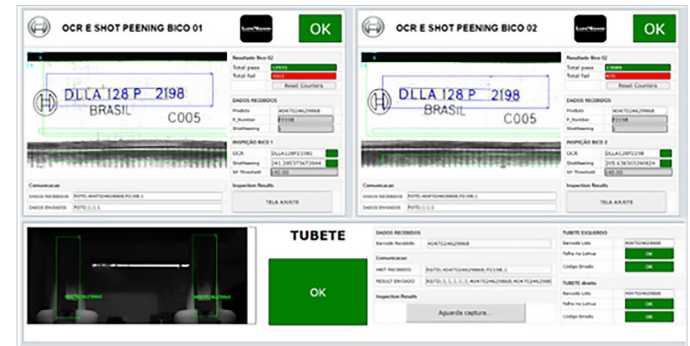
OCR E SHOT PEENING BICO 01

OK

DLLA 128 P 2198
BRASIL
C005

Resultado Bico 02
Total pass
Total fail
Reset Counters

DADOS RECEBIDOS
Produto
P_Number
ShotPeening

INSPEÇÃO BICO 1
OCR DLLA128P2198
ShotPeening
SP Threshold

Comunicacao
DADOS RECEBIDOS
DADOS ENVIADOS

Inspection Results
TELA AJUSTE

OCR E SHOT PEENING BICO 02

OK

DLLA 128 P 2198
BRASIL
C005

Resultado Bico 02
Total pass
Total fail
Reset Counters

DADOS RECEBIDOS
Produto
P_Number
ShotPeening

INSPEÇÃO BICO 2
OCR DLLA128P2198
ShotPeening
SP Threshold

Comunicacao
DADOS RECEBIDOS
DADOS ENVIADOS

Inspection Results
TELA AJUSTE

TUBETE

OK

DADOS RECEBIDOS
Barcode Recebido

Comunicacao
MES RECEBIDO
RESULT ENVIADO

Inspection Results
Aguarda captura...

TUBETE ESQUERDO
Barcode Lido
Falha na Leitura OK
Código Errado OK

TUBETE direito
Barcode Lido
Falha na Leitura OK
Código Errado OK